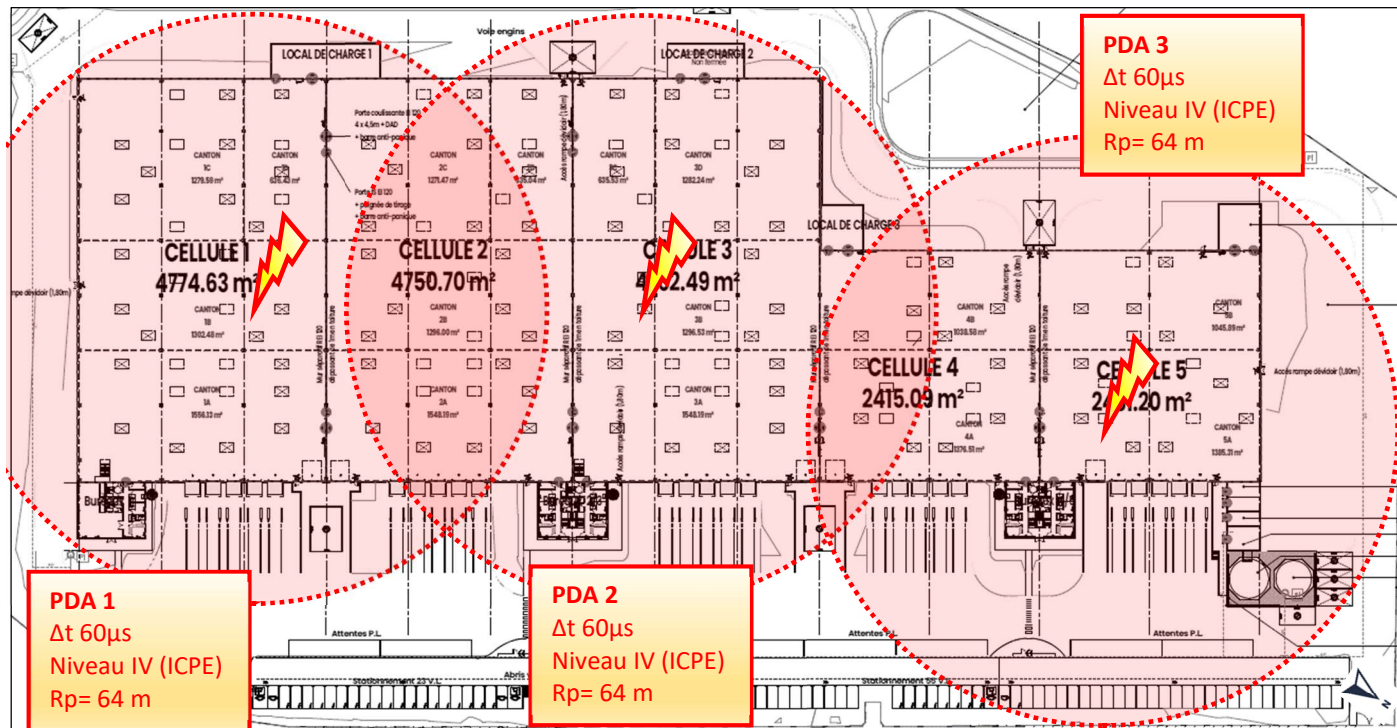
PDA 3
Δt 60µs
Niveau IV (ICPE)
Rp= 64 m

Voie engins

LOCAL DE CHARGE 1

LOCAL DE CHARGE 2

Non fermée

Porte coulissante EI 120
4 x 4,5m + DAD
+ barre anti-panique

Porte EI 120
+ poignée de tirage
+ barre anti-panique

CANTON
1C
1279.59 m²

CANTON
1C
635.43 m²

CANTON
2C
1271.47 m²

CANTON
3D
635.53 m²

CANTON
3D
1282.24 m²

CELLULE 1
4774.63 m²

CELLULE 2
4750.70 m²

CELLULE 3
4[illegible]2.49 m²

LOCAL DE CHARGE 3

rampe dévidoir (1,80m)

CANTON
1B
1302.48 m²

CANTON
2B
1296.00 m²

CANTON
3B
1296.53 m²

CANTON
4B
1038.58 m²

CANTON
5B
1045.89 m²

CANTON
1A
1556.33 m²

CANTON
2A
1548.19 m²

CANTON
3A
1548.19 m²

CELLULE 4
2415.09 m²

CELLULE 5
24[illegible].20 m²

CANTON
4A
1376.51 m²

CANTON
5A
1385.21 m²

Accès rampe dévidoir (1,80m)

Bur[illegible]

PDA 1
Δt 60µs
Niveau IV (ICPE)
Rp= 64 m

PDA 2
Δt 60µs
Niveau IV (ICPE)
Rp= 64 m

Attentes P.L.

Attentes P.L.

Attentes P.L.

Stationnement 23 V.L.

Abris

Stationnement 55 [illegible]

N